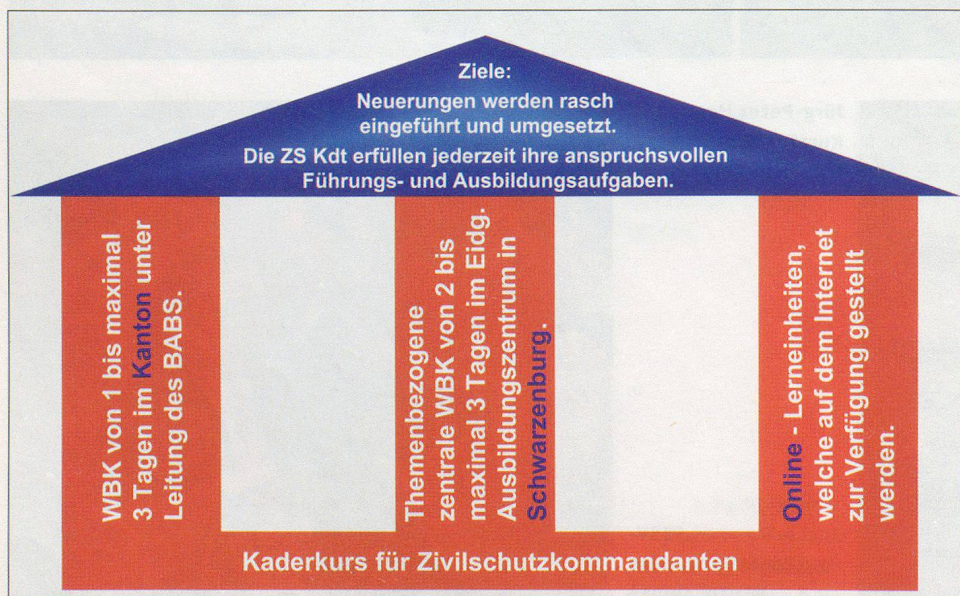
Ziele:
Neuerungen werden rasch eingeführt und umgesetzt.
Die ZS Kdt erfüllen jederzeit ihre anspruchsvollen Führungs- und Ausbildungsaufgaben.

WBK von 1 bis maximal 3 Tagen im Kanton unter Leitung des BABS.

Themenbezogene zentrale WBK von 2 bis maximal 3 Tagen im Eidg. Ausbildungszentrum in Schwarzenburg.

Online - Lerneinheiten, welche auf dem Internet zur Verfügung gestellt werden.

Kaderkurs für Zivilschutzkommandanten